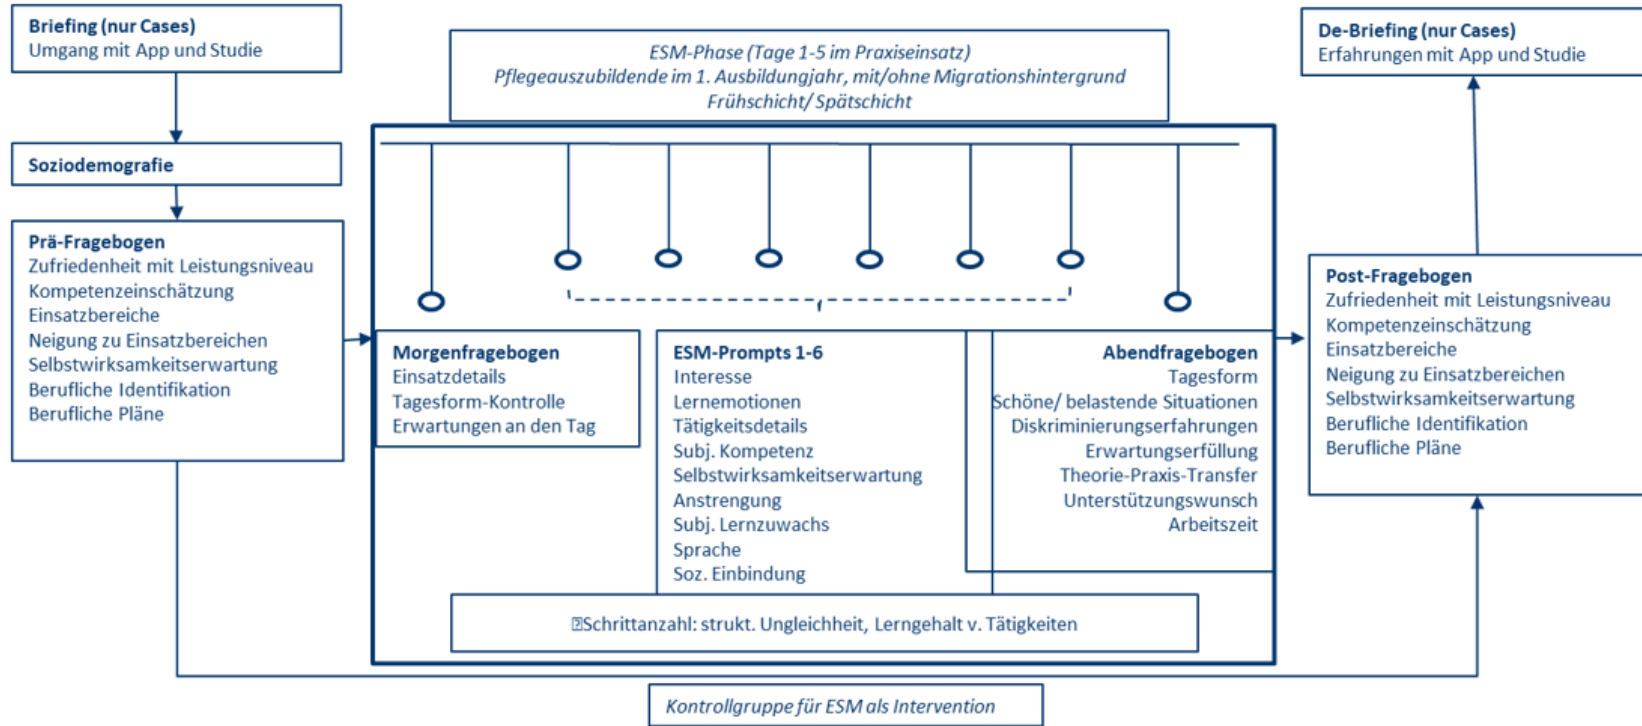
**Briefing (nur Cases)**
Umgang mit App und Studie

**Soziodemografie**

**Prä-Fragebogen**
Zufriedenheit mit Leistungsniveau
Kompetenzeinschätzung
Einsatzbereiche
Neigung zu Einsatzbereichen
Selbstwirksamkeitserwartung
Berufliche Identifikation
Berufliche Pläne

*ESM-Phase (Tage 1-5 im Praxiseinsatz)*
*Pflegeauszubildende im 1. Ausbildungsjahr, mit/ohne Migrationshintergrund*
*Frühschicht/ Spätschicht*

**Morgenfragebogen**
Einsatzdetails
Tagesform-Kontrolle
Erwartungen an den Tag

**ESM-Prompts 1-6**
Interesse
Lernemotionen
Tätigkeitsdetails
Subj. Kompetenz
Selbstwirksamkeitserwartung
Anstrengung
Subj. Lernzuwachs
Sprache
Soz. Einbindung

**Abendfragebogen**
Tagesform
Schöne/ belastende Situationen
Diskriminierungserfahrungen
Erwartungserfüllung
Theorie-Praxis-Transfer
Unterstützungswunsch
Arbeitszeit

Schrittanzahl: strukt. Ungleichheit, Lerngehalt v. Tätigkeiten

**De-Briefing (nur Cases)**
Erfahrungen mit App und Studie

**Post-Fragebogen**
Zufriedenheit mit Leistungsniveau
Kompetenzeinschätzung
Einsatzbereiche
Neigung zu Einsatzbereichen
Selbstwirksamkeitserwartung
Berufliche Identifikation
Berufliche Pläne

*Kontrollgruppe für ESM als Intervention*